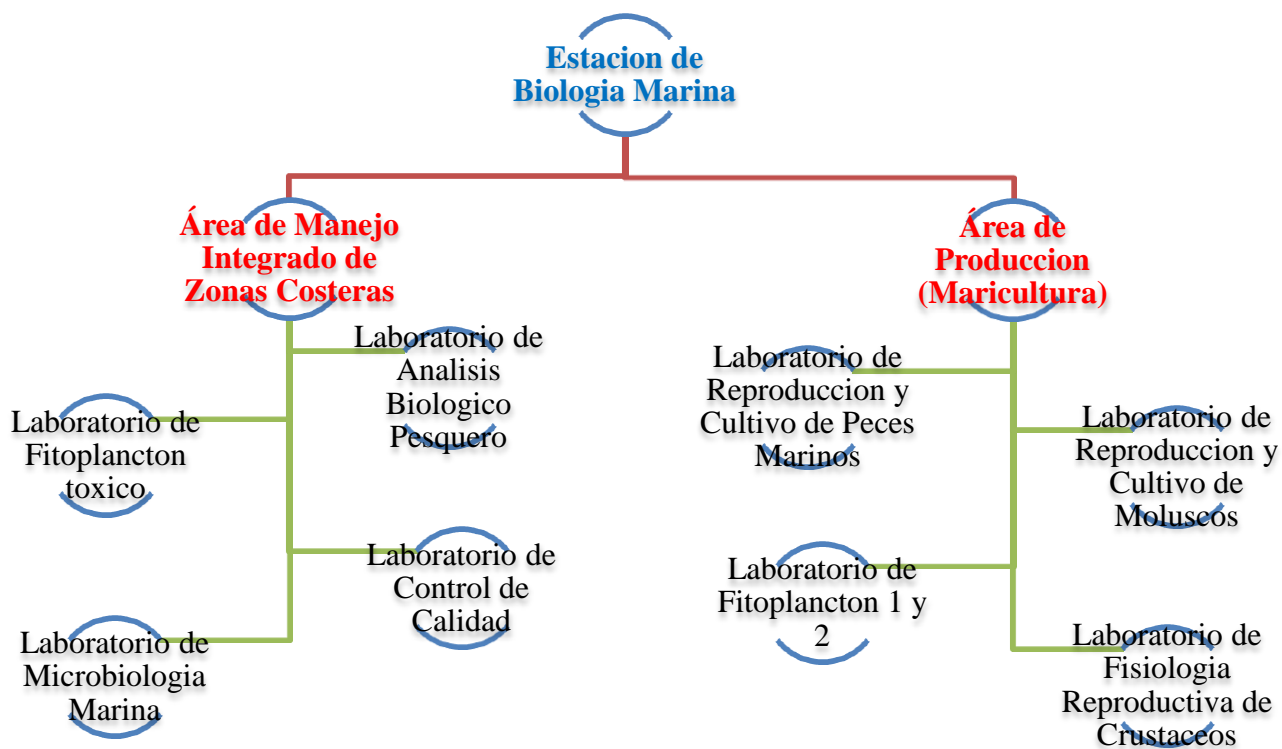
Estacion de Biologia Marina

Área de Manejo Integrado de Zonas Costeras

Área de Produccion (Maricultura)

Laboratorio de Analisis Biologico Pesquero

Laboratorio de Fitoplancton toxico

Laboratorio de Control de Calidad

Laboratorio de Microbiologia Marina

Laboratorio de Reproduccion y Cultivo de Peces Marinos

Laboratorio de Reproduccion y Cultivo de Moluscos

Laboratorio de Fitoplancton 1 y 2

Laboratorio de Fisiologia Reproductiva de Crustaceos